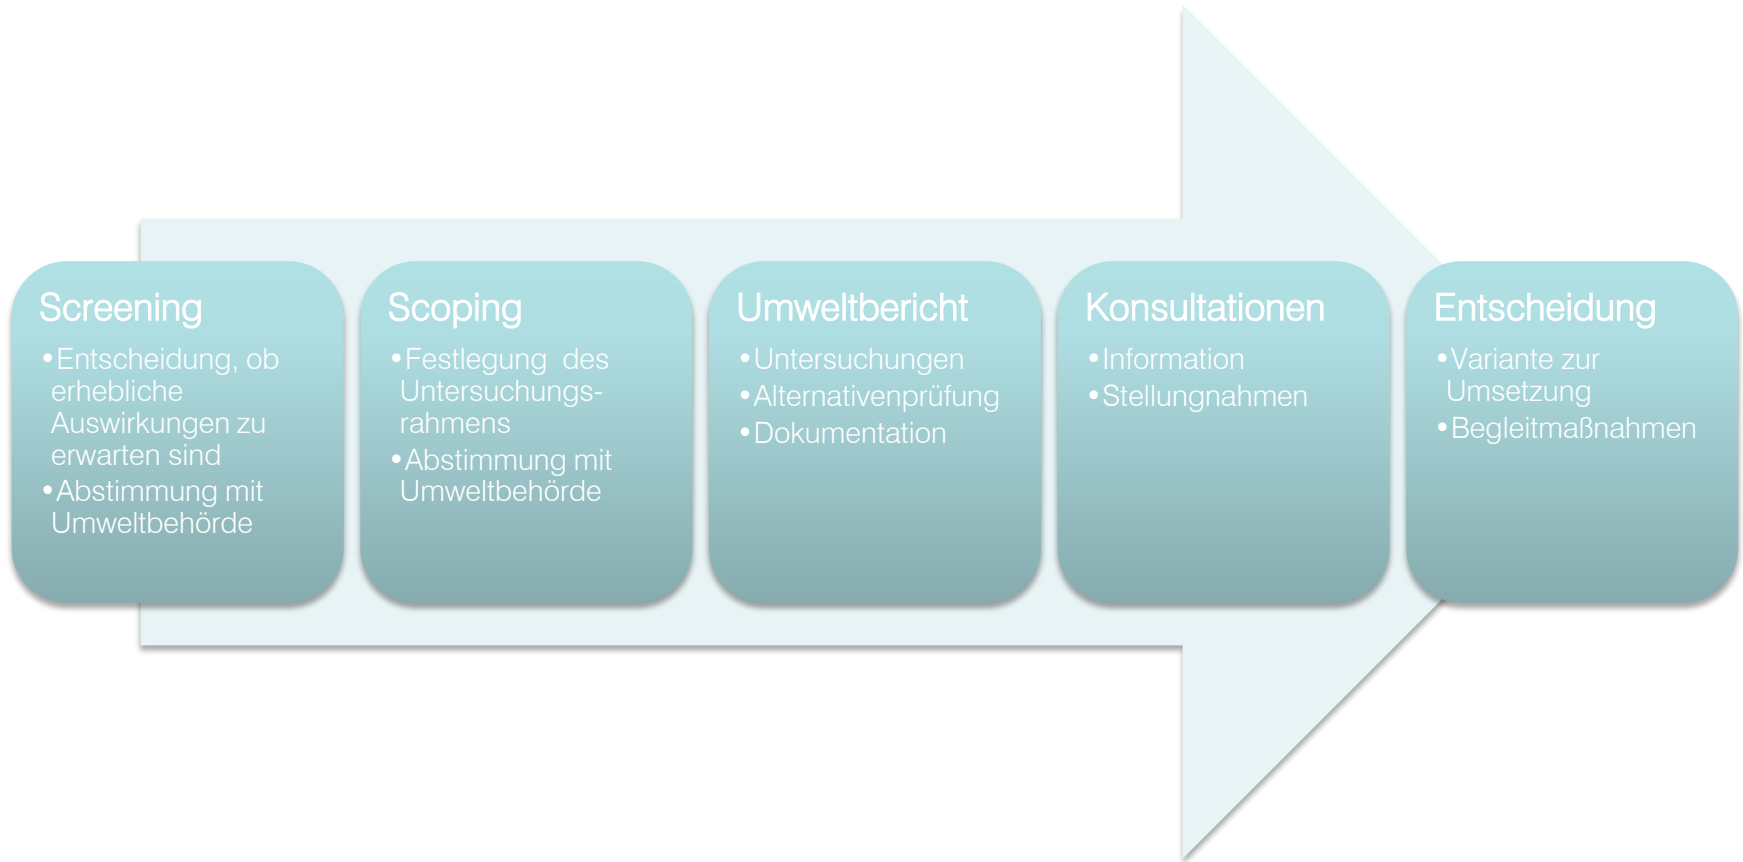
Screening
•Entscheidung, ob erhebliche Auswirkungen zu erwarten sind
•Abstimmung mit Umweltbehörde

Scoping
•Festlegung des Untersuchungsrahmens
•Abstimmung mit Umweltbehörde

Umweltbericht
•Untersuchungen
•Alternativenprüfung
•Dokumentation

Konsultationen
•Information
•Stellungnahmen

Entscheidung
•Variante zur Umsetzung
•Begleitmaßnahmen